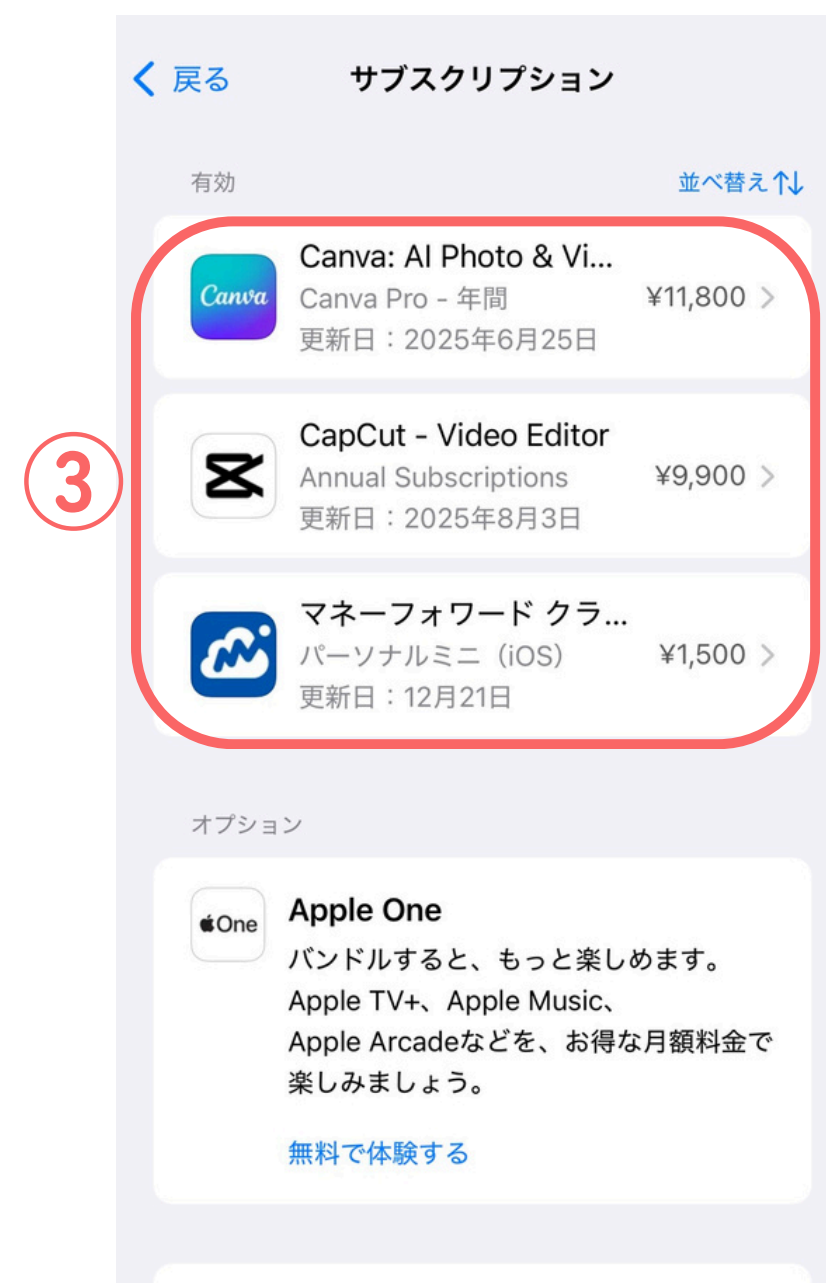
< 戻る

サブスクリプション

有効

並べ替え ↑↓

③

Canva

Canva: AI Photo & Vi...
Canva Pro - 年間
更新日：2025年6月25日
¥11,800 >

CapCut - Video Editor
Annual Subscriptions
更新日：2025年8月3日
¥9,900 >

マネーフォワード クラ...
パーソナルミニ（iOS）
更新日：12月21日
¥1,500 >

オプション

One

Apple One
バンドルすると、もっと楽しめます。Apple TV+、Apple Music、Apple Arcadeなどを、お得な月額料金で楽しみましょう。

無料で体験する